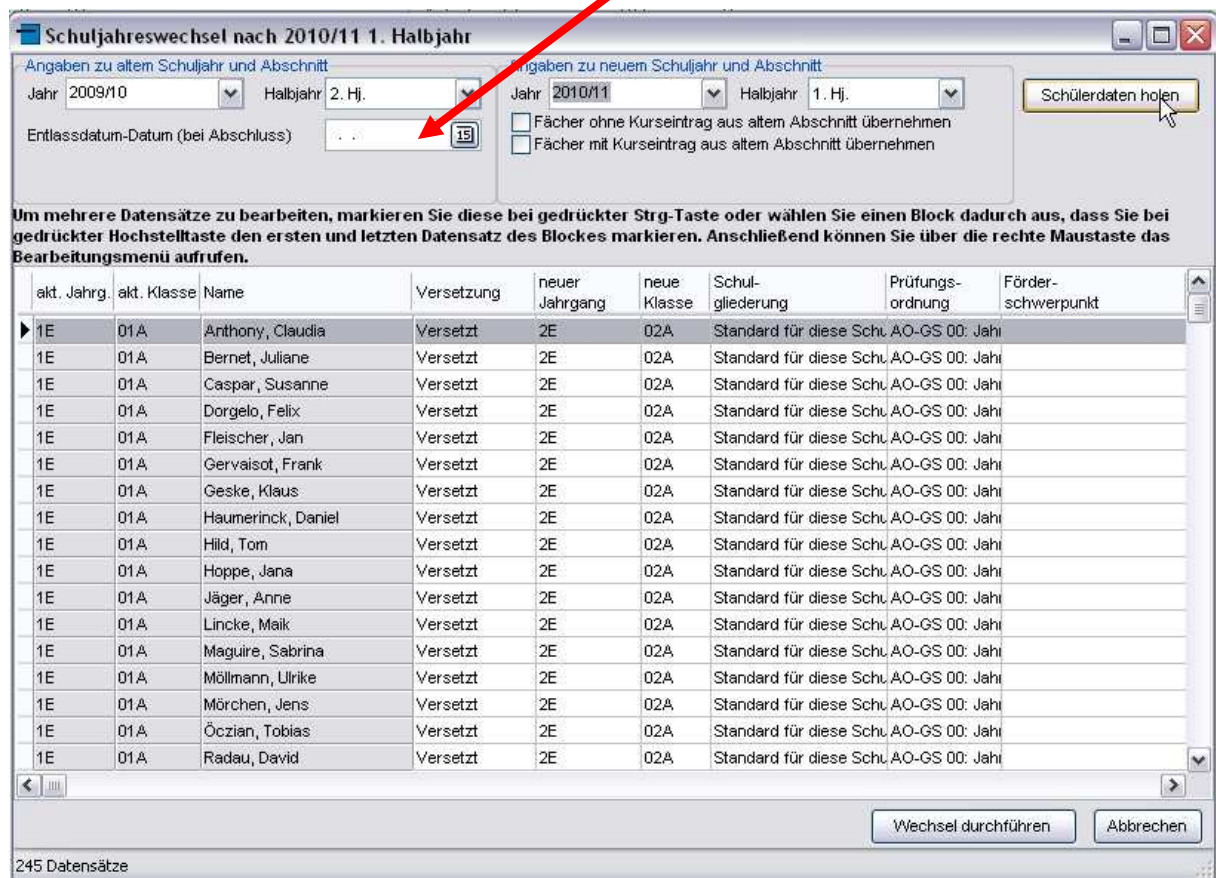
Schuljahreswechsel nach 2010/11 1. Halbjahr

Angaben zu altem Schuljahr und Abschnitt
Jahr 2009/10
Halbjahr 2. Hj.
Entlassdatum-Datum (bei Abschluss) . .
15

Angaben zu neuem Schuljahr und Abschnitt
Jahr 2010/11
Halbjahr 1. Hj.
Fächer ohne Kurseintrag aus altem Abschnitt übernehmen
Fächer mit Kurseintrag aus altem Abschnitt übernehmen

Schülerdaten holen

Um mehrere Datensätze zu bearbeiten, markieren Sie diese bei gedrückter Strg-Taste oder wählen Sie einen Block dadurch aus, dass Sie bei gedrückter Hochstelltaste den ersten und letzten Datensatz des Blockes markieren. Anschließend können Sie über die rechte Maustaste das Bearbeitungsmenü aufrufen.

| akt. Jahrg. | akt. Klasse | Name | Versetzung | neuer Jahrgang | neue Klasse | Schul-gliederung | Prüfungs-ordnung | Förder-schwerpunkt |
|---|---|---|---|---|---|---|---|---|
| 1E | 01A | Anthony, Claudia | Versetzt | 2E | 02A | Standard für diese Schu | AO-GS 00: Jahı | |
| 1E | 01A | Bernet, Juliane | Versetzt | 2E | 02A | Standard für diese Schu | AO-GS 00: Jahı | |
| 1E | 01A | Caspar, Susanne | Versetzt | 2E | 02A | Standard für diese Schu | AO-GS 00: Jahı | |
| 1E | 01A | Dorgelo, Felix | Versetzt | 2E | 02A | Standard für diese Schu | AO-GS 00: Jahı | |
| 1E | 01A | Fleischer, Jan | Versetzt | 2E | 02A | Standard für diese Schu | AO-GS 00: Jahı | |
| 1E | 01A | Gervaisot, Frank | Versetzt | 2E | 02A | Standard für diese Schu | AO-GS 00: Jahı | |
| 1E | 01A | Geske, Klaus | Versetzt | 2E | 02A | Standard für diese Schu | AO-GS 00: Jahı | |
| 1E | 01A | Haumerinck, Daniel | Versetzt | 2E | 02A | Standard für diese Schu | AO-GS 00: Jahı | |
| 1E | 01A | Hild, Tom | Versetzt | 2E | 02A | Standard für diese Schu | AO-GS 00: Jahı | |
| 1E | 01A | Hoppe, Jana | Versetzt | 2E | 02A | Standard für diese Schu | AO-GS 00: Jahı | |
| 1E | 01A | Jäger, Anne | Versetzt | 2E | 02A | Standard für diese Schu | AO-GS 00: Jahı | |
| 1E | 01A | Lincke, Maik | Versetzt | 2E | 02A | Standard für diese Schu | AO-GS 00: Jahı | |
| 1E | 01A | Maguire, Sabrina | Versetzt | 2E | 02A | Standard für diese Schu | AO-GS 00: Jahı | |
| 1E | 01A | Möllmann, Ulrike | Versetzt | 2E | 02A | Standard für diese Schu | AO-GS 00: Jahı | |
| 1E | 01A | Mörchen, Jens | Versetzt | 2E | 02A | Standard für diese Schu | AO-GS 00: Jahı | |
| 1E | 01A | Öczian, Tobias | Versetzt | 2E | 02A | Standard für diese Schu | AO-GS 00: Jahı | |
| 1E | 01A | Radau, David | Versetzt | 2E | 02A | Standard für diese Schu | AO-GS 00: Jahı | |

Wechsel durchführen
Abbrechen

245 Datensätze